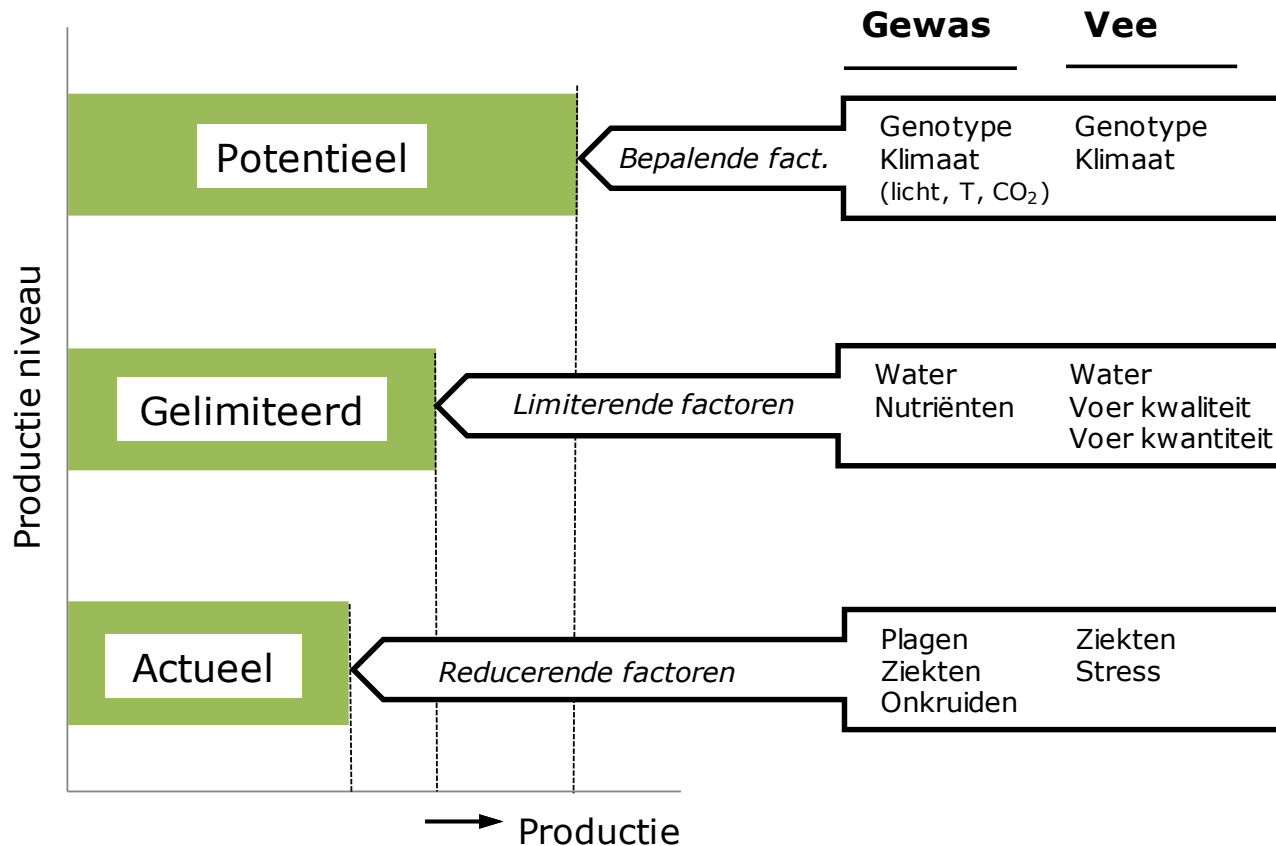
Gewas Vee

Potentieel

Bepalende fact.

Genotype
Klimaat
(licht, T, $CO_2$)

Genotype
Klimaat

Productie niveau

Gelimiteerd

Limiterende factoren

Water
Nutriënten

Water
Voer kwaliteit
Voer kwantiteit

Actueel

Reducerende factoren

Plagen
Ziekten
Onkruiden

Ziekten
Stress

Productie